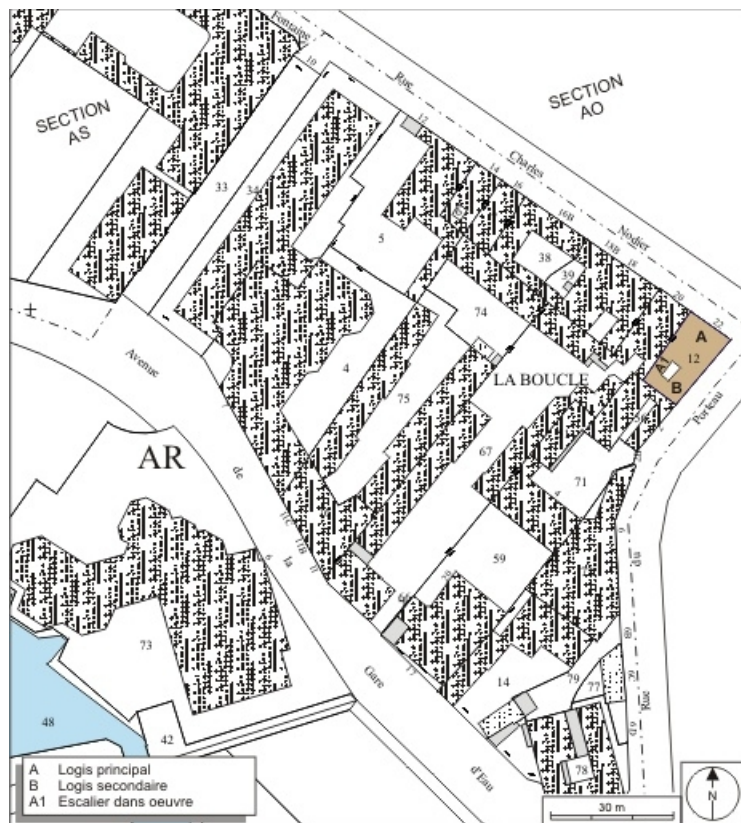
SECTION AS

SECTION AO

Fontaine

19

Rue

Charles

Nodier

12

14

16

16B

18B

18

20

22

33

34

5

38

39

74

4

75

LA BOUCLE

A

A1

12

B

Portéau

67

71

AR

Avenue

de

la

Gare

d'Eau

59

73

48

42

14

79

77

78

du

Rue

A Logis principal
B Logis secondaire
A1 Escalier dans oeuvre

30 m

N